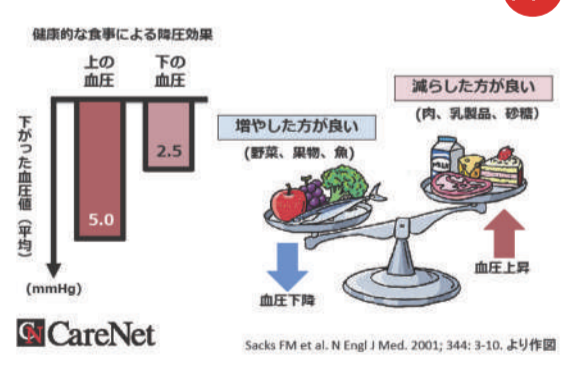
健康的な食事による降圧効果

上の血圧

下の血圧

下がった血圧値（平均）

5.0

2.5

(mmHg)

増やした方が良い

（野菜、果物、魚）

減らした方が良い

（肉、乳製品、砂糖）

血圧下降

血圧上昇

CareNet

Sacks FM et al. N Engl J Med. 2001; 344: 3-10. より作図